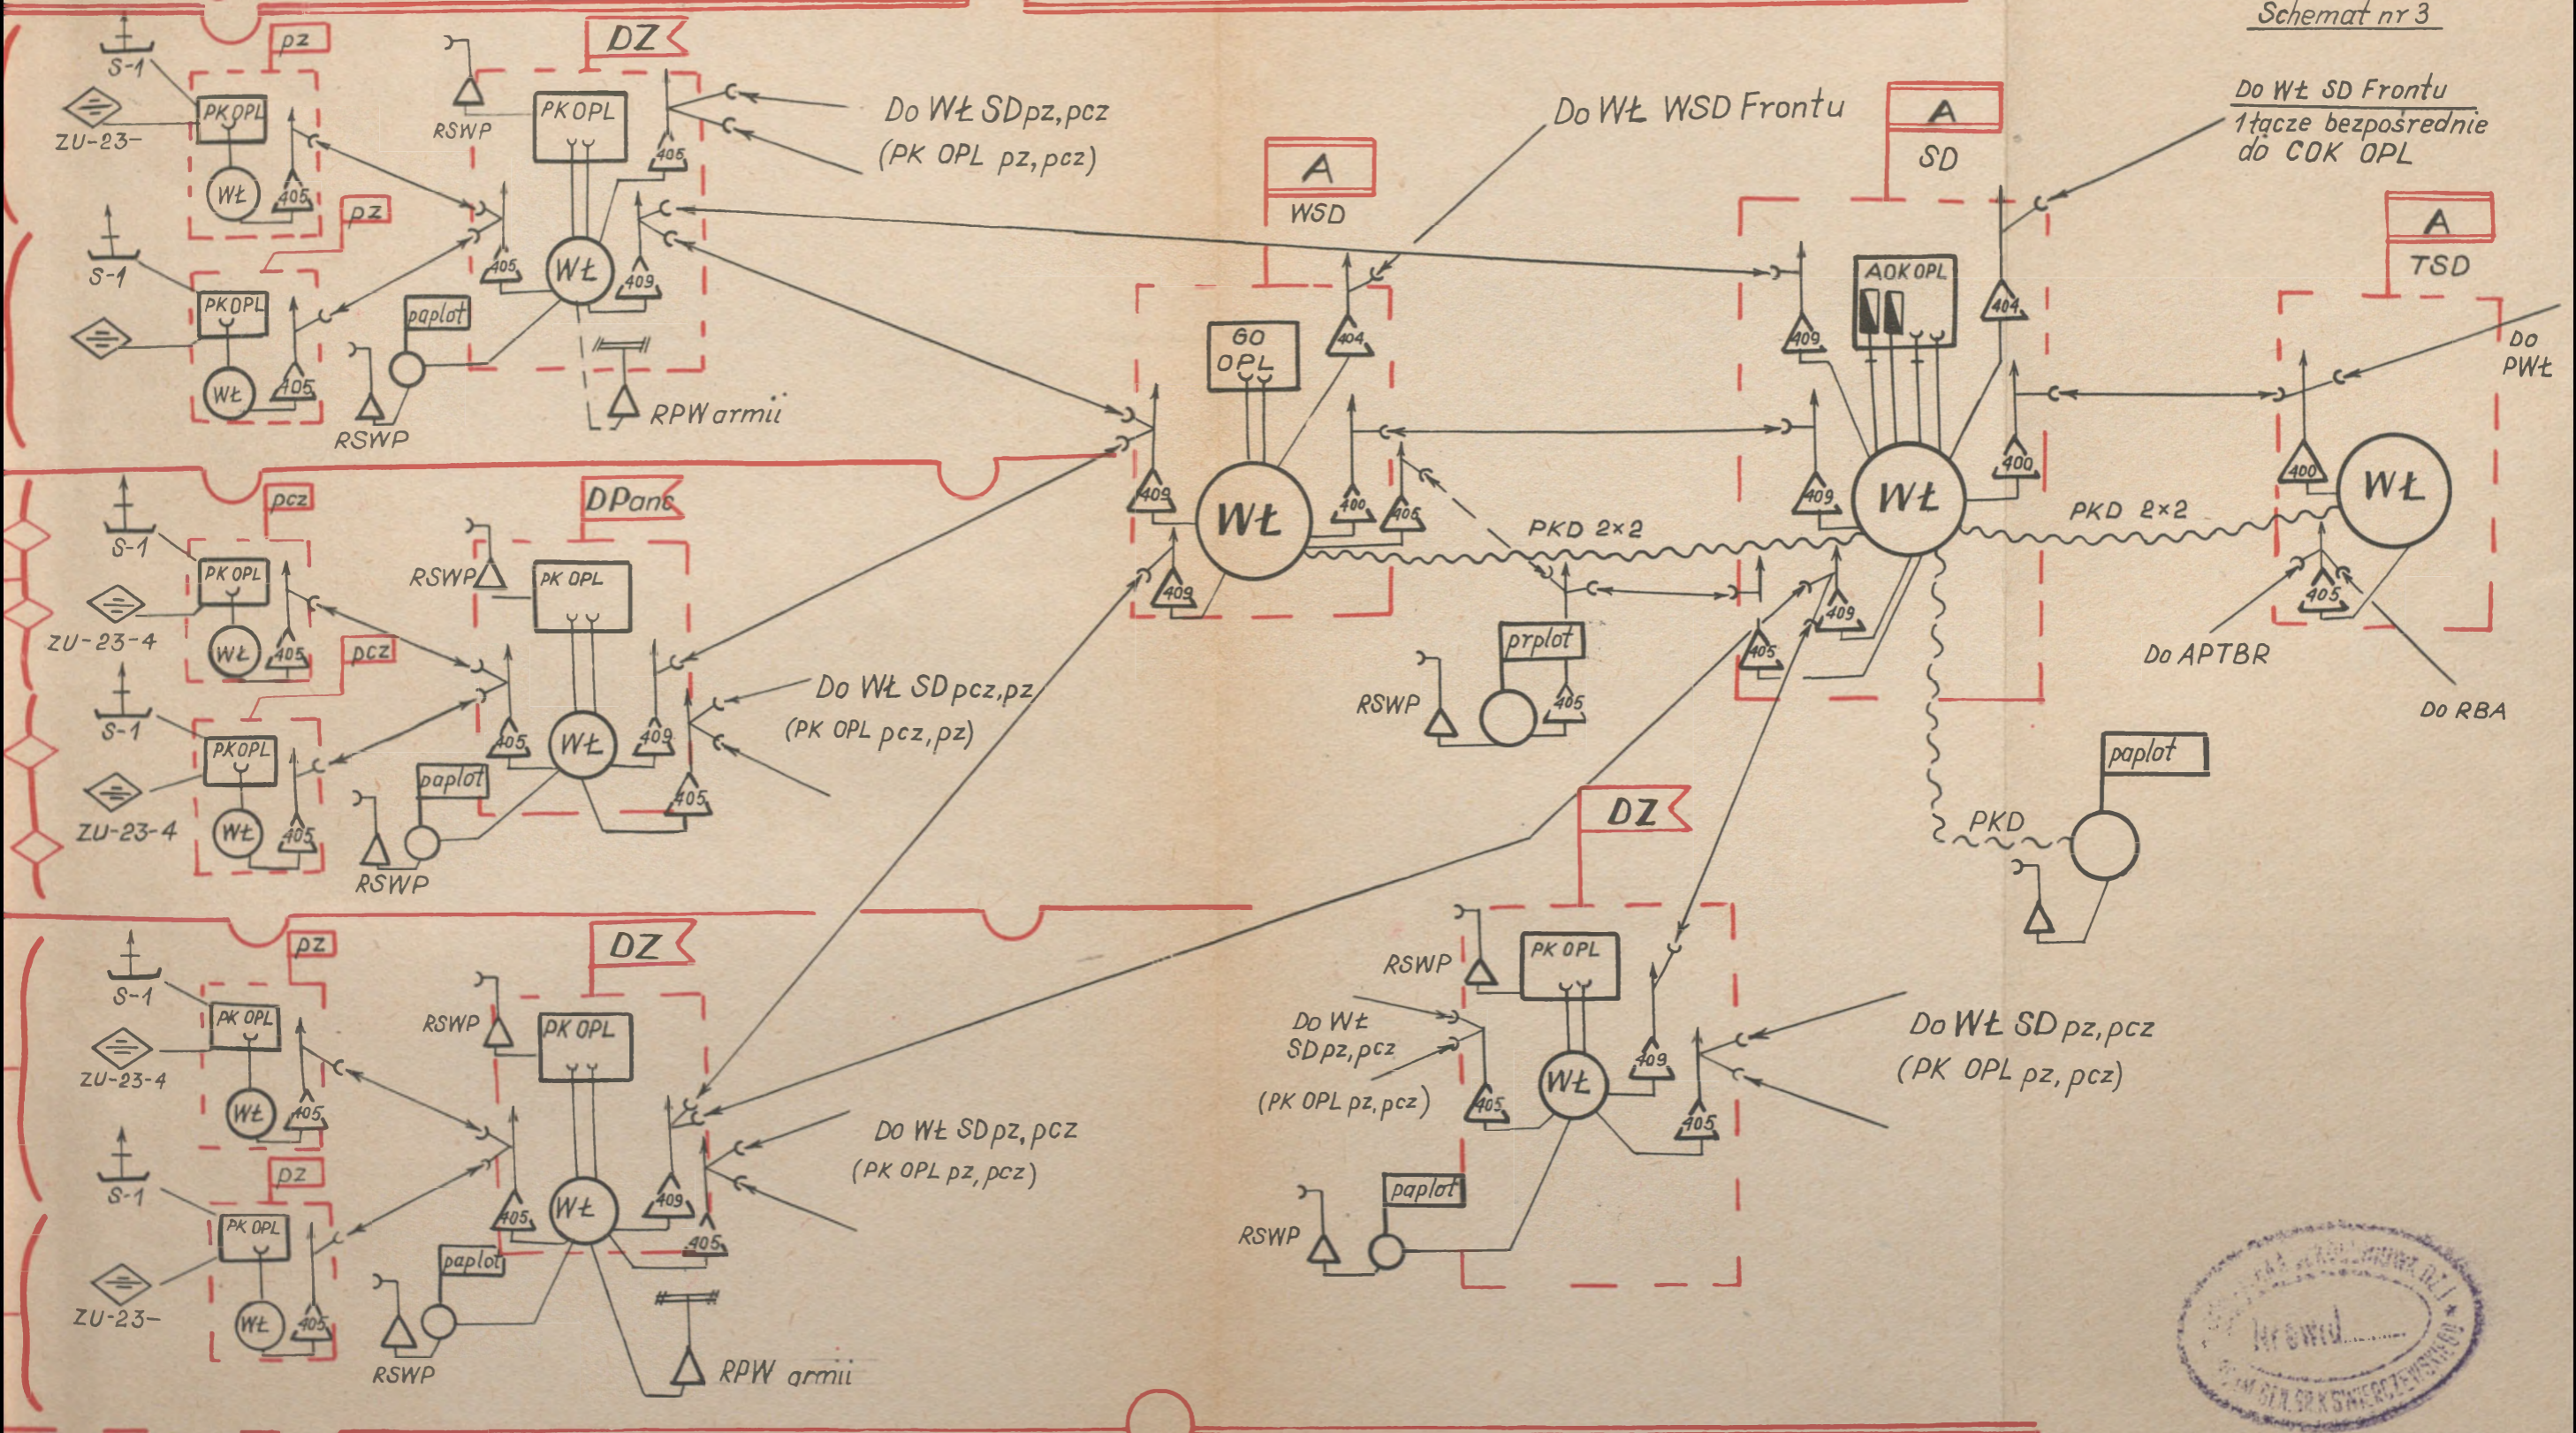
Schemat nr 3

S-1
pz
DZ
ZU-23-
PK OPL
RSWP
PK OPL
Do WŁ SD pz, pcz
(PK OPL pz, pcz)
WŁ
405
405
S-1
pz
405
WŁ
409
PK OPL
paplot
WŁ
405
RSWP
RPW armii

Do WŁ WSD Frontu
A
WSD
A
SD
Do WŁ SD Frontu
1 łącze bezpośrednie
do COK OPL
A
TSD
GO
OPL
404
AOK OPL
409
404
Do PWŁ
400
409
WŁ
400
405
PKD 2×2
409
WŁ
PKD 2×2
400
WŁ
409
405
Do APTBR
Do RBA
409
405

S-1
pcz
DPanc
RSWP
PK OPL
ZU-23-4
PK OPL
WŁ
405
pcz
Do WŁ SD pcz, pz
(PK OPL pcz, pz)
S-1
PK OPL
405
WŁ
409
ZU-23-4
WŁ
405
paplot
405
RSWP

prplot
RSWP
405
paplot
PKD

S-1
pz
DZ
ZU-23-4
PK OPL
RSWP
PK OPL
WŁ
405
Do WŁ SD pz, pcz
(PK OPL pz, pcz)
S-1
pz
PK OPL
405
WŁ
409
ZU-23-
WŁ
405
paplot
405
RSWP
RPW armii

DZ
RSWP
PK OPL
Do WŁ
SD pz, pcz
(PK OPL pz, pcz)
405
WŁ
409
405
Do WŁ SD pz, pcz
(PK OPL pz, pcz)
paplot
RSWP

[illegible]
Brewul
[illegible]